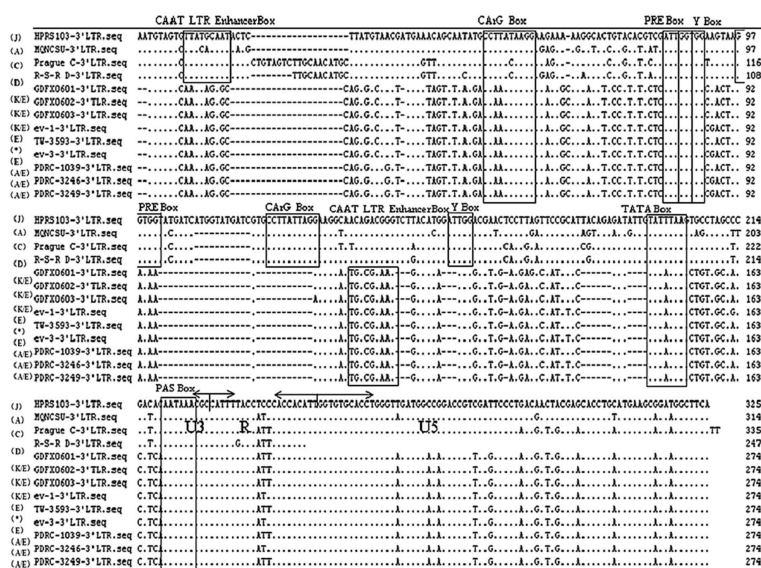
CAAT LTR EnhancerBox CArG Box PRE Box Y Box

(J) HPRS103-3'LTR.seq 97
(A) MQNCSU-3'LTR.seq 97
(C) Prague C-3'LTR.seq 116
(D) R-S-R D-3'LTR.seq 108
(K/E) GDFX0601-3'LTR.seq 92
(K/E) GDFX0602-3'LTR.seq 92
(K/E) GDFX0603-3'LTR.seq 92
(K/E) ev-1-3'LTR.seq 92
(E) TW-3593-3'LTR.seq 92
(*) ev-3-3'LTR.seq 92
(A/E) PDRC-1039-3'LTR.seq 92
(A/E) PDRC-3246-3'LTR.seq 92
(A/E) PDRC-3249-3'LTR.seq 92

PRE Box CArG Box CAAT LTR EnhancerBox Y Box TATA Box

(J) HPRS103-3'LTR.seq 214
(A) MQNCSU-3'LTR.seq 203
(C) Prague C-3'LTR.seq 222
(D) R-S-R D-3'LTR.seq 214
(K/E) GDFX0601-3'LTR.seq 163
(K/E) GDFX0602-3'LTR.seq 163
(K/E) GDFX0603-3'LTR.seq 163
(K/E) ev-1-3'LTR.seq 163
(E) TW-3593-3'LTR.seq 163
(*) ev-3-3'LTR.seq 163
(A/E) PDRC-1039-3'LTR.seq 163
(A/E) PDRC-3246-3'LTR.seq 163
(A/E) PDRC-3249-3'LTR.seq 163

PAS Box

U3 R U5

(J) HPRS103-3'LTR.seq 325
(A) MQNCSU-3'LTR.seq 314
(C) Prague C-3'LTR.seq 335
(D) R-S-R D-3'LTR.seq 247
(K/E) GDFX0601-3'LTR.seq 274
(K/E) GDFX0602-3'LTR.seq 274
(K/E) GDFX0603-3'LTR.seq 274
(K/E) ev-1-3'LTR.seq 274
(E) TW-3593-3'LTR.seq 274
(*) ev-3-3'LTR.seq 274
(A/E) PDRC-1039-3'LTR.seq 274
(A/E) PDRC-3246-3'LTR.seq 274
(A/E) PDRC-3249-3'LTR.seq 274